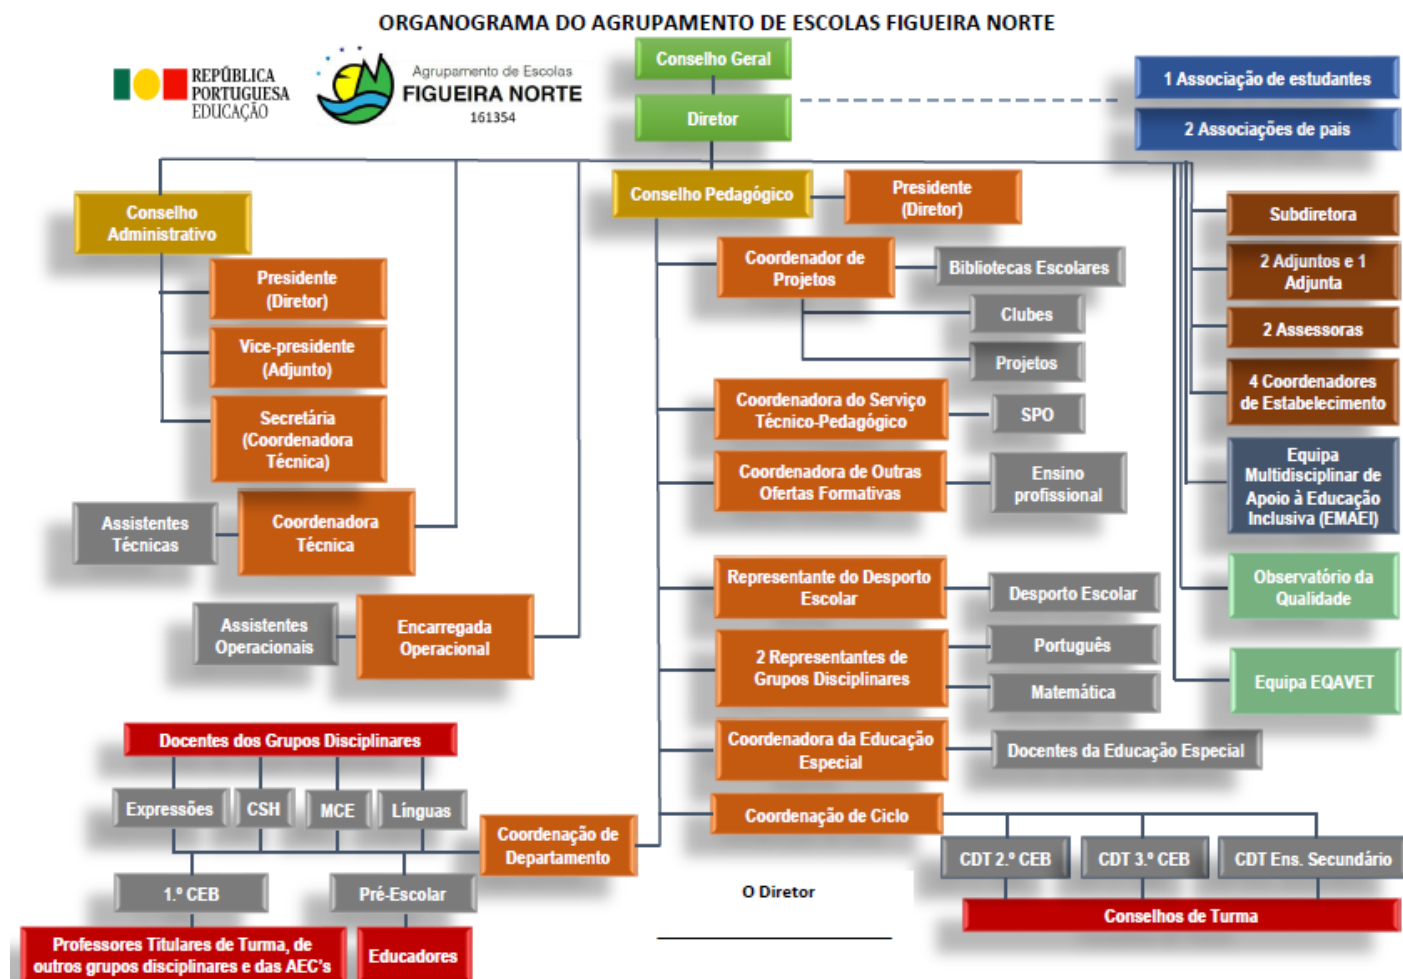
ORGANOGRAMA DO AGRUPAMENTO DE ESCOLAS FIGUEIRA NORTE

REPÚBLICA PORTUGUESA EDUCAÇÃO

Agrupamento de Escolas FIGUEIRA NORTE 161354

Conselho Geral

Diretor

1 Associação de estudantes

2 Associações de pais

Conselho Administrativo

Presidente (Diretor)

Vice-presidente (Adjunto)

Secretária (Coordenadora Técnica)

Assistentes Técnicas

Coordenadora Técnica

Assistentes Operacionais

Encarregada Operacional

Conselho Pedagógico

Presidente (Diretor)

Coordenador de Projetos

Bibliotecas Escolares

Clubes

Projetos

Coordenadora do Serviço Técnico-Pedagógico

SPO

Coordenadora de Outras Ofertas Formativas

Ensino profissional

Representante do Desporto Escolar

Desporto Escolar

2 Representantes de Grupos Disciplinares

Português

Matemática

Coordenadora da Educação Especial

Docentes da Educação Especial

Coordenação de Ciclo

CDT 2.º CEB

CDT 3.º CEB

CDT Ens. Secundário

Conselhos de Turma

Subdiretora

2 Adjuntos e 1 Adjunta

2 Assessoras

4 Coordenadores de Estabelecimento

Equipa Multidisciplinar de Apoio à Educação Inclusiva (EMAEI)

Observatório da Qualidade

Equipa EQAVET

Docentes dos Grupos Disciplinares

Expressões

CSH

MCE

Línguas

Coordenação de Departamento

1.º CEB

Pré-Escolar

Professores Titulares de Turma, de outros grupos disciplinares e das AEC's

Educadores

O Diretor